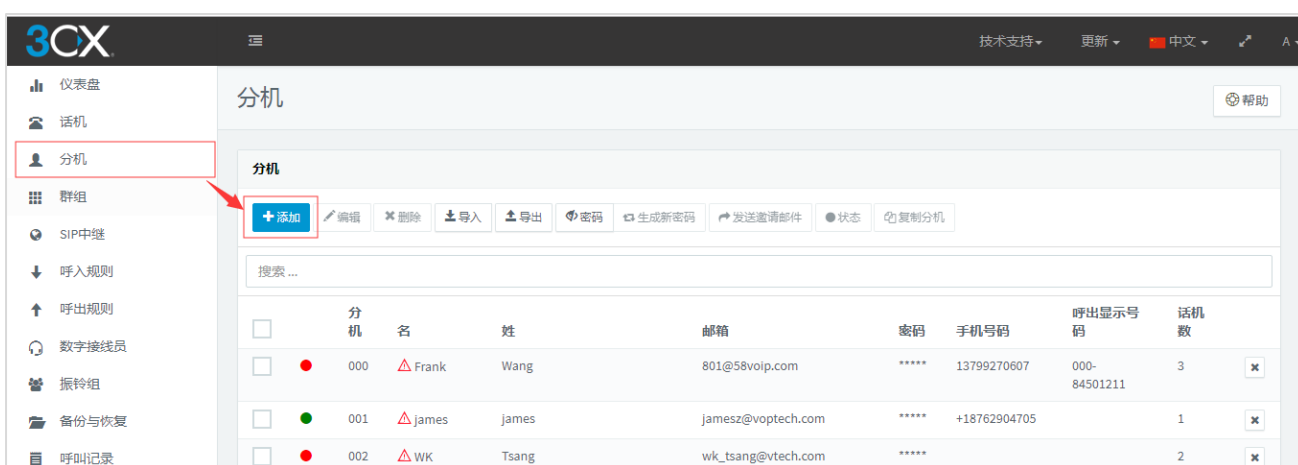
3CX

技术支持 更新 中文 A

仪表盘
话机
分机
群组
SIP中继
呼入规则
呼出规则
数字接线员
振铃组
备份与恢复
呼叫记录

分机

帮助

分机

+ 添加 编辑 删除 导入 导出 密码 生成新密码 发送邀请邮件 状态 复制分机

搜索 ...

| | | 分机 | 名 | 姓 | 邮箱 | 密码 | 手机号码 | 呼出显示号码 | 话机数 | |
|---|---|---|---|---|---|---|---|---|---|---|
| | | 000 | Frank | Wang | 801@58voip.com | ***** | 13799270607 | 000-84501211 | 3 | |
| | | 001 | james | james | jamesz@voptech.com | ***** | +18762904705 | | 1 | |
| | | 002 | WK | Tsang | wk_tsang@vtech.com | ***** | | | 2 | |